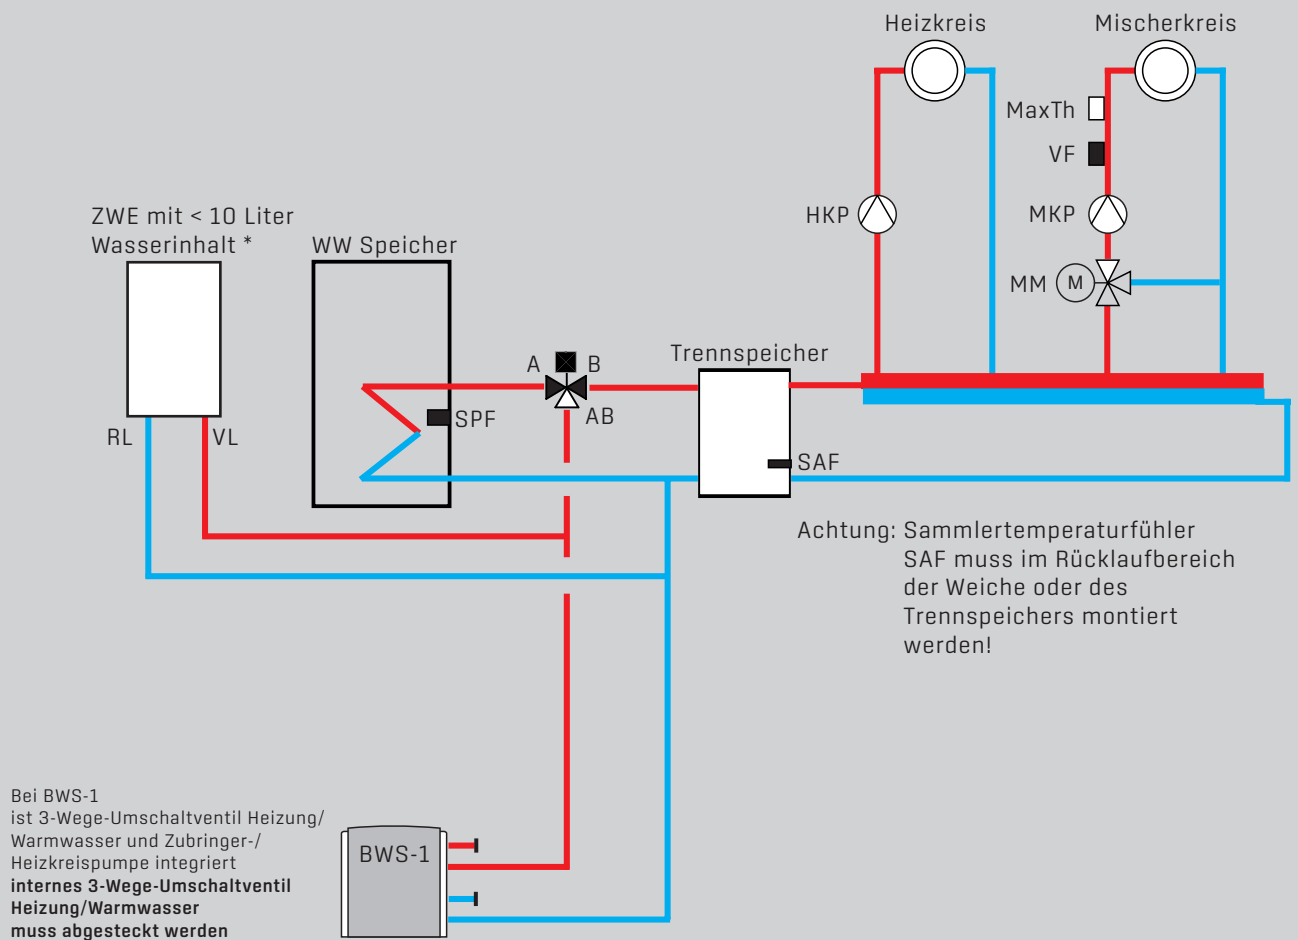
Heizkreis

Mischerkreis

MaxTh

VF

HKP

MKP

MM

M

ZWE mit < 10 Liter Wasserinhalt *

WW Speicher

A

B

AB

Trennspeicher

SPF

SAF

RL

VL

Achtung: Sammlertemperaturfühler SAF muss im Rücklaufbereich der Weiche oder des Trennspeichers montiert werden!

Bei BWS-1 ist 3-Wege-Umschaltventil Heizung/ Warmwasser und Zubringer-/ Heizkreispumpe integriert
**internes 3-Wege-Umschaltventil Heizung/Warmwasser muss abgesteckt werden**

BWS-1